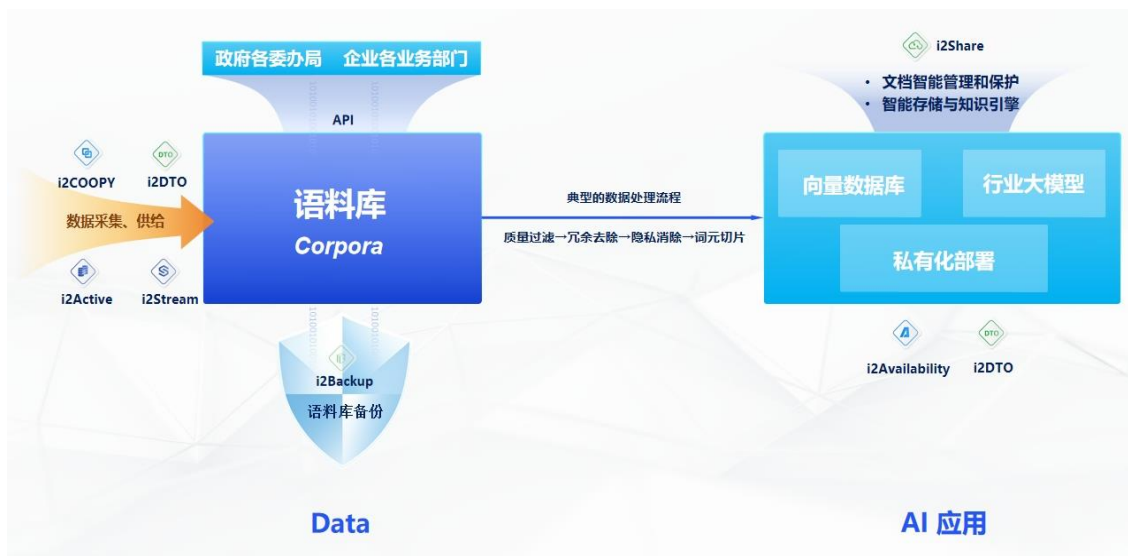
政府各委办局　企业各业务部门

API

DTO

i2COOPY　i2DTO

数据采集、供给

i2Active　i2Stream

语料库
Corpora

i2Backup
语料库备份

典型的数据处理流程

质量过滤→冗余去除→隐私消除→词元切片

i2Share

• 文档智能管理和保护
• 智能存储与知识引擎

向量数据库　行业大模型

私有化部署

DTO

i2Availability　i2DTO

Data

AI 应用